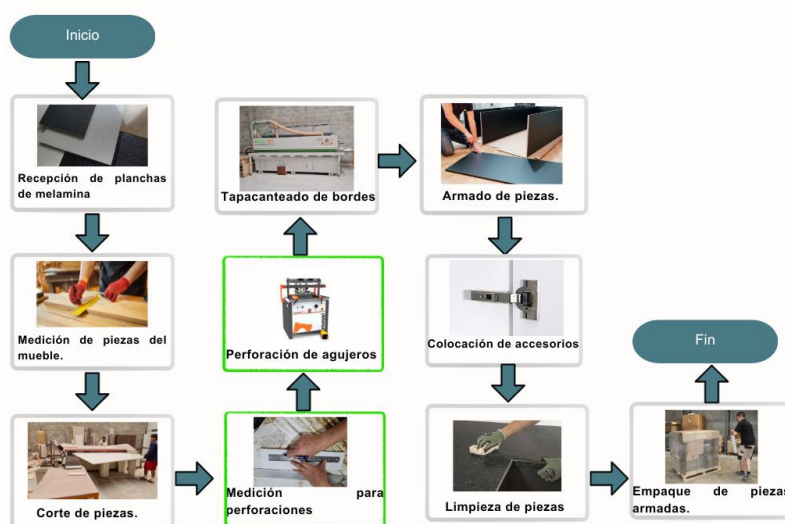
Inicio

Recepción de planchas de melamina

Medición de piezas del mueble.

Corte de piezas.

Medición para perforaciones

Perforación de agujeros

Tapacanteado de bordes

Armado de piezas.

Colocación de accesorios

Limpieza de piezas

Empaque de piezas armadas.

Fin